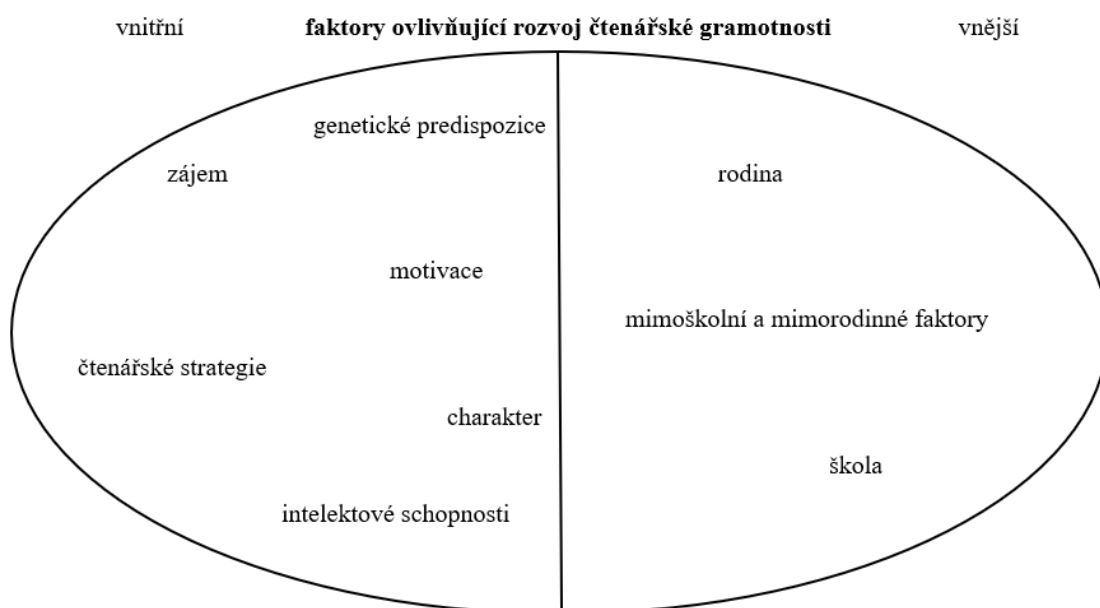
vnitřní **faktory ovlivňující rozvoj čtenářské gramotnosti** vnější

genetické predispozice

zájem

rodina

motivace

mimoškolní a mimorodinné faktory

čtenářské strategie

charakter

škola

intelektové schopnosti